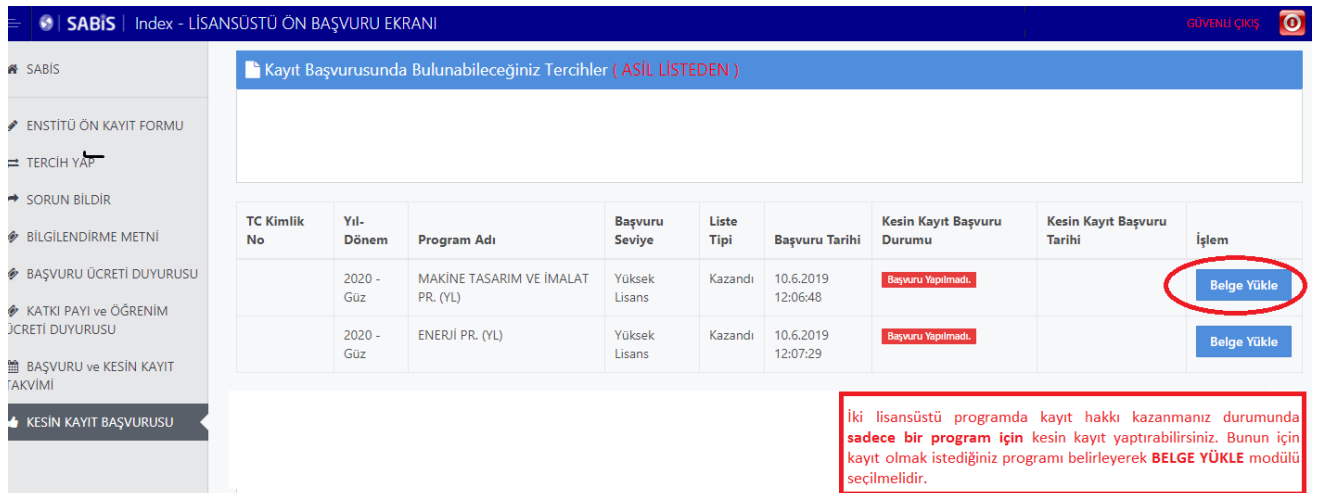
SABİS | Index - LİSANSÜSTÜ ÖN BAŞVURU EKRANI

GÜVENLİ ÇIKIŞ

SABİS

ENSTİTÜ ÖN KAYIT FORMU

TERCİH YAP

SORUN BİLDİR

BİLGİLENDİRME METNİ

BAŞVURU ÜCRETİ DUYURUSU

KATKI PAYI ve ÖĞRENİM ÜCRETİ DUYURUSU

BAŞVURU ve KESİN KAYIT TAKVİMİ

KESİN KAYIT BAŞVURUSU

Kayıt Başvurusunda Bulunabileceğiniz Tercihler ( ASİL LİSTEDEN )

| TC Kimlik No | Yıl-Dönem | Program Adı | Başvuru Seviye | Liste Tipi | Başvuru Tarihi | Kesin Kayıt Başvuru Durumu | Kesin Kayıt Başvuru Tarihi | İşlem |
|---|---|---|---|---|---|---|---|---|
| | 2020 - Güz | MAKİNE TASARIM VE İMALAT PR. (YL) | Yüksek Lisans | Kazandı | 10.6.2019 12:06:48 | Başvuru Yapılmadı. | | Belge Yükle |
| | 2020 - Güz | ENERJİ PR. (YL) | Yüksek Lisans | Kazandı | 10.6.2019 12:07:29 | Başvuru Yapılmadı. | | Belge Yükle |

İki lisansüstü programda kayıt hakkı kazanmanız durumunda **sadece bir program için** kesin kayıt yaptırabilirsiniz. Bunun için kayıt olmak istediğiniz programı belirleyerek **BELGE YÜKLE** modülü seçilmelidir.